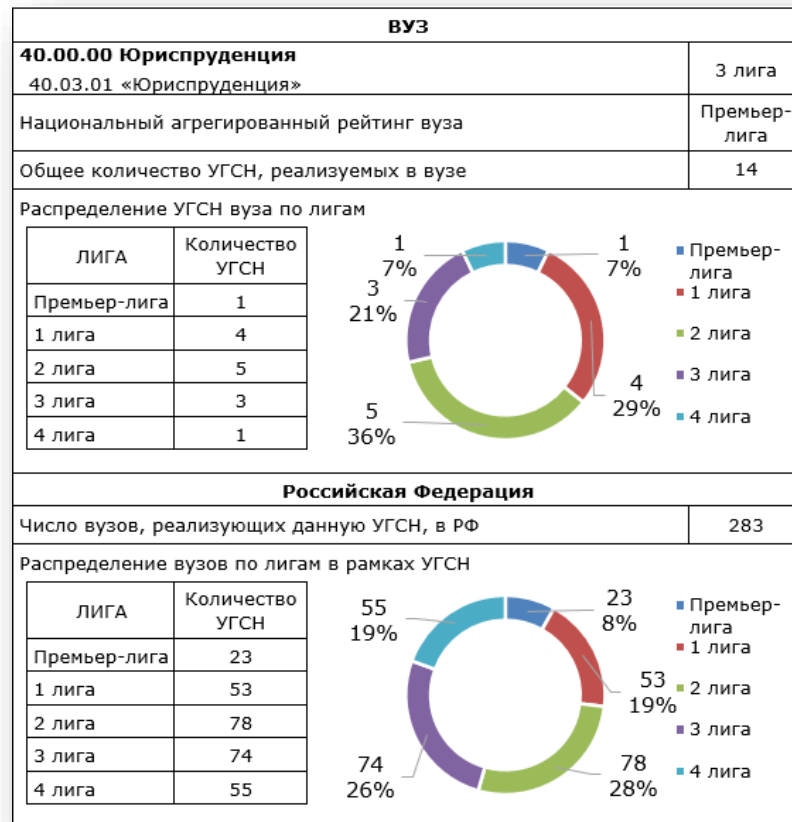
ВУЗ

| 40.00.00 Юриспруденция<br>40.03.01 «Юриспруденция» | 3 лига |
|---|---|
| Национальный агрегированный рейтинг вуза | Премьер-лига |
| Общее количество УГСН, реализуемых в вузе | 14 |

Распределение УГСН вуза по лигам

| ЛИГА | Количество УГСН |
|---|---|
| Премьер-лига | 1 |
| 1 лига | 4 |
| 2 лига | 5 |
| 3 лига | 3 |
| 4 лига | 1 |

1 7%
1 7%
3 21%
4 29%
5 36%

Премьер-лига
1 лига
2 лига
3 лига
4 лига

Российская Федерация

| Число вузов, реализующих данную УГСН, в РФ | 283 |
|---|---|

Распределение вузов по лигам в рамках УГСН

| ЛИГА | Количество УГСН |
|---|---|
| Премьер-лига | 23 |
| 1 лига | 53 |
| 2 лига | 78 |
| 3 лига | 74 |
| 4 лига | 55 |

55 19%
23 8%
53 19%
74 26%
78 28%

Премьер-лига
1 лига
2 лига
3 лига
4 лига